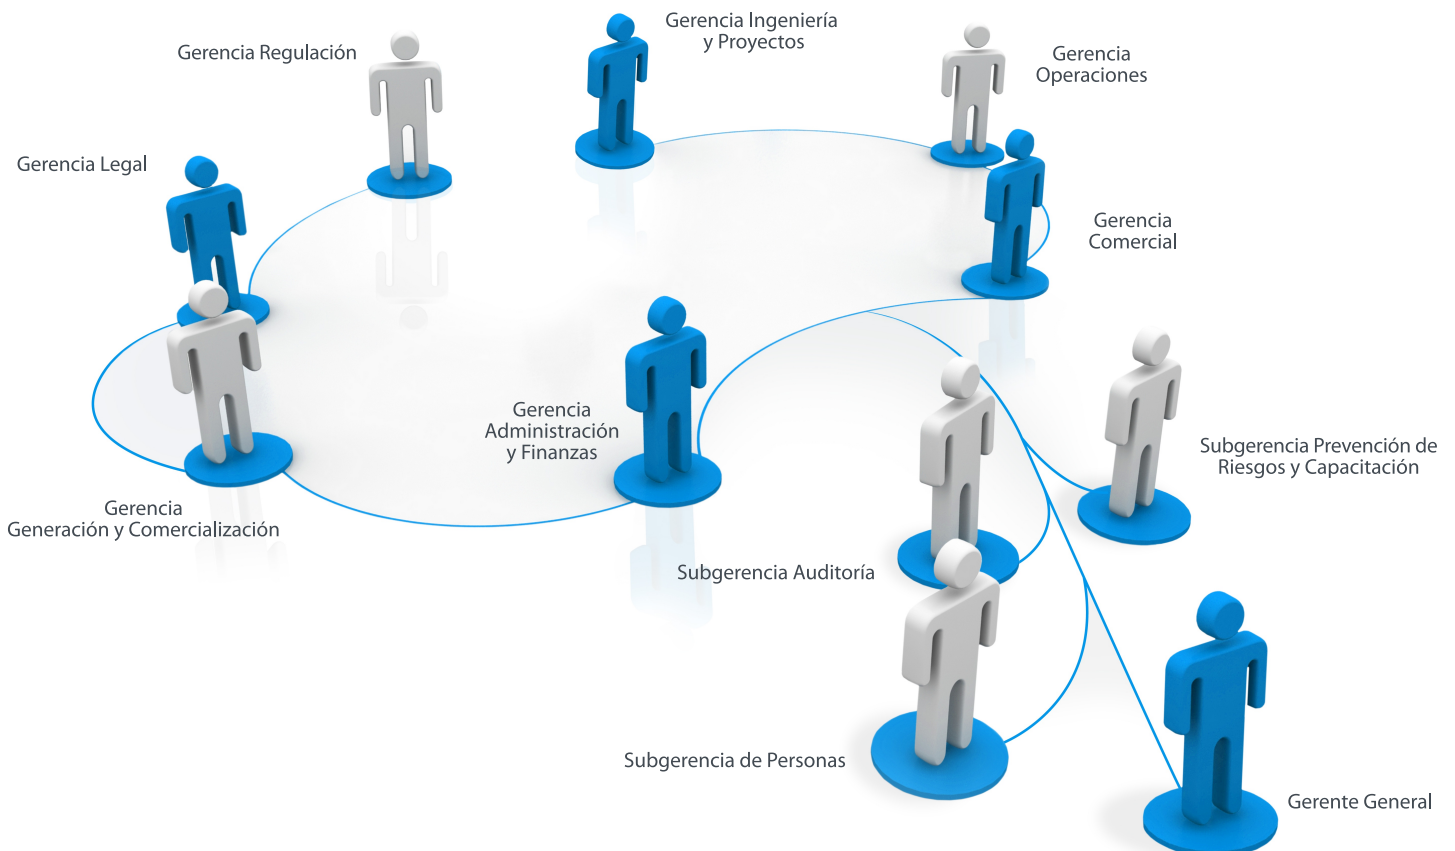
Gerencia Regulación

Gerencia Ingeniería y Proyectos

Gerencia Operaciones

Gerencia Legal

Gerencia Comercial

Gerencia Administración y Finanzas

Subgerencia Prevención de Riesgos y Capacitación

Gerencia Generación y Comercialización

Subgerencia Auditoría

Subgerencia de Personas

Gerente General